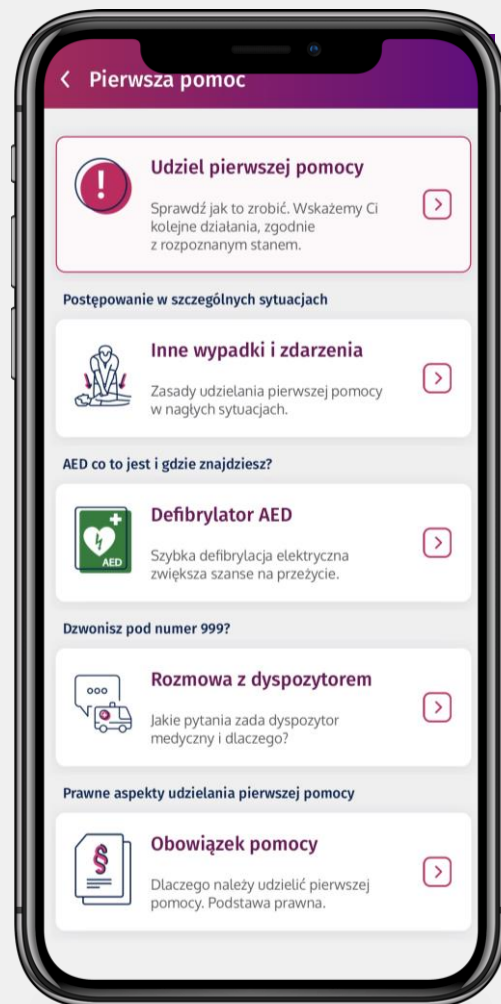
< Pierwsza pomoc

Udziel pierwszej pomocy

Sprawdź jak to zrobić. Wskażemy Ci kolejne działania, zgodnie z rozpoznanym stanem.

Postępowanie w szczególnych sytuacjach

Inne wypadki i zdarzenia

Zasady udzielania pierwszej pomocy w nagłych sytuacjach.

AED co to jest i gdzie znajdziesz?

AED

Defibrylator AED

Szybka defibrylacja elektryczna zwiększa szanse na przeżycie.

Dzwonisz pod numer 999?

Rozmowa z dyspozytorem

Jakie pytania zada dyspozytor medyczny i dlaczego?

Prawne aspekty udzielania pierwszej pomocy

§

Obowiązek pomocy

Dlaczego należy udzielić pierwszej pomocy. Podstawa prawna.